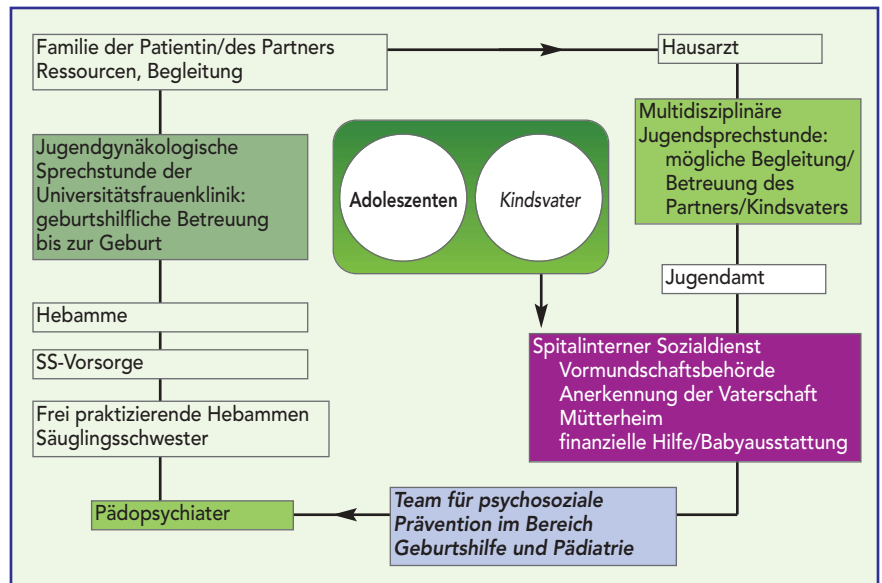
Familie der Patientin/des Partners
Ressourcen, Begleitung

Hausarzt

Jugendgynäkologische Sprechstunde der Universitätsfrauenklinik: geburtshilfliche Betreuung bis zur Geburt

Adoleszenten

Kindsvater

Multidisziplinäre Jugendsprechstunde:
mögliche Begleitung/ Betreuung des Partners/Kindsvaters

Jugendamt

Hebamme

SS-Vorsorge

Frei praktizierende Hebammen
Säuglingsschwester

Spitalinterner Sozialdienst
Vormundschaftsbehörde
Anerkennung der Vaterschaft
Mütterheim
finanzielle Hilfe/Babyausstattung

Pädopsychiater

Team für psychosoziale Prävention im Bereich Geburtshilfe und Pädiatrie